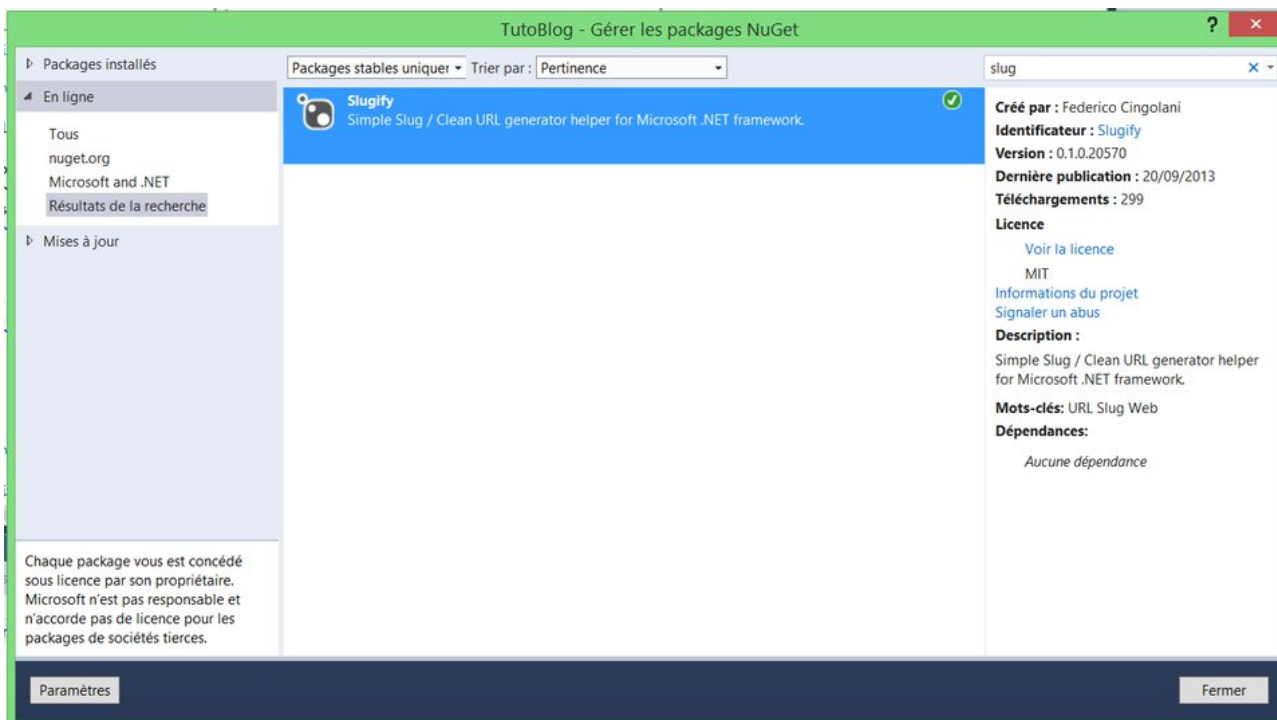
TutoBlog - Gérer les packages NuGet

? ×

▷ Packages installés

◢ En ligne

Tous
nuget.org
Microsoft and .NET
Résultats de la recherche

▷ Mises à jour

Chaque package vous est concédé sous licence par son propriétaire. Microsoft n'est pas responsable et n'accorde pas de licence pour les packages de sociétés tierces.

Packages stables uniquer ▾ Trier par : Pertinence ▾

Slugify
Simple Slug / Clean URL generator helper for Microsoft .NET framework.

slug × ▾

Créé par : Federico Cingolani
Identificateur : Slugify
Version : 0.1.0.20570
Dernière publication : 20/09/2013
Téléchargements : 299
Licence
Voir la licence
MIT
Informations du projet
Signaler un abus
Description :
Simple Slug / Clean URL generator helper for Microsoft .NET framework.
Mots-clés: URL Slug Web
Dépendances:
Aucune dépendance

Paramètres

Fermer